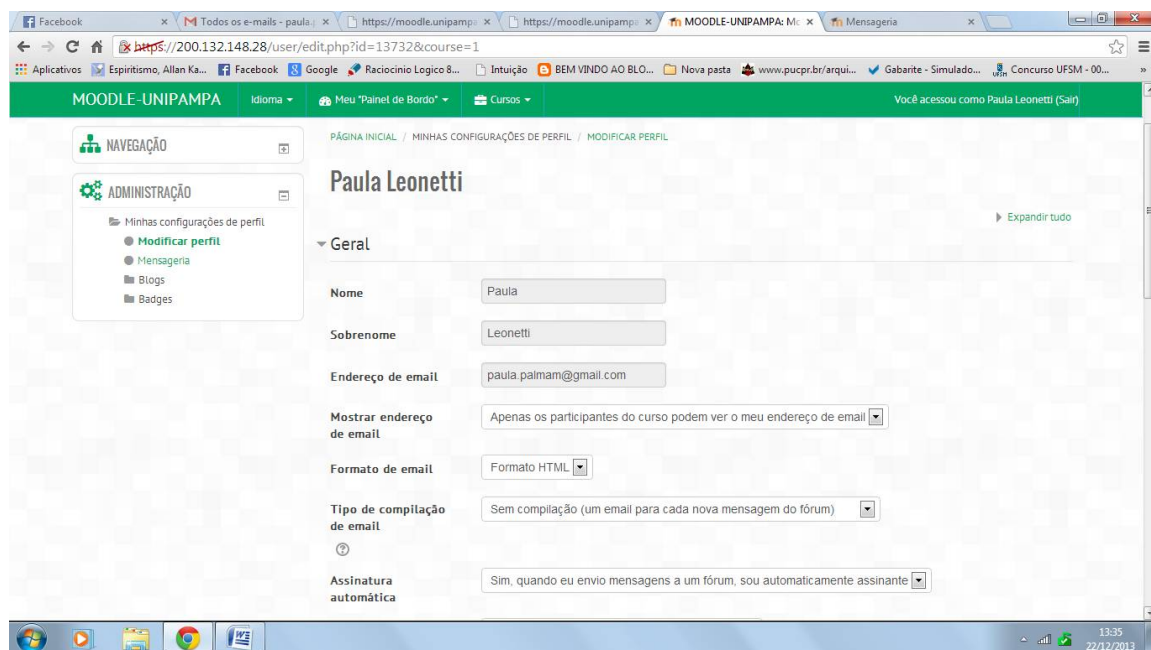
Facebook | Todos os e-mails - paula.p | https://moodle.unipampa | https://moodle.unipampa | MOODLE-UNIPAMPA: Mo | Mensageria

https://200.132.148.28/user/edit.php?id=13732&course=1

Aplicativos | Espiritismo, Allan Ka... | Facebook | Google | Raciocinio Logico 8... | Intuição | BEM VINDO AO BLO... | Nova pasta | www.pucpr.br/arqui... | Gabarite - Simulado... | Concurso UFSM - 00...

MOODLE-UNIPAMPA | Idioma | Meu "Painel de Bordo" | Cursos | Você acessou como Paula Leonetti (Sair)

NAVEGAÇÃO

ADMINISTRAÇÃO

Minhas configurações de perfil
Modificar perfil
Mensageria
Blogs
Badges

PÁGINA INICIAL / MINHAS CONFIGURAÇÕES DE PERFIL / MODIFICAR PERFIL

Paula Leonetti

Expandir tudo

Geral

Nome | Paula

Sobrenome | Leonetti

Endereço de email | paula.palmam@gmail.com

Mostrar endereço de email | Apenas os participantes do curso podem ver o meu endereço de email

Formato de email | Formato HTML

Tipo de compilação de email | Sem compilação (um email para cada nova mensagem do fórum)

Assinatura automática | Sim, quando eu envio mensagens a um fórum, sou automaticamente assinante

13:35
22/12/2013